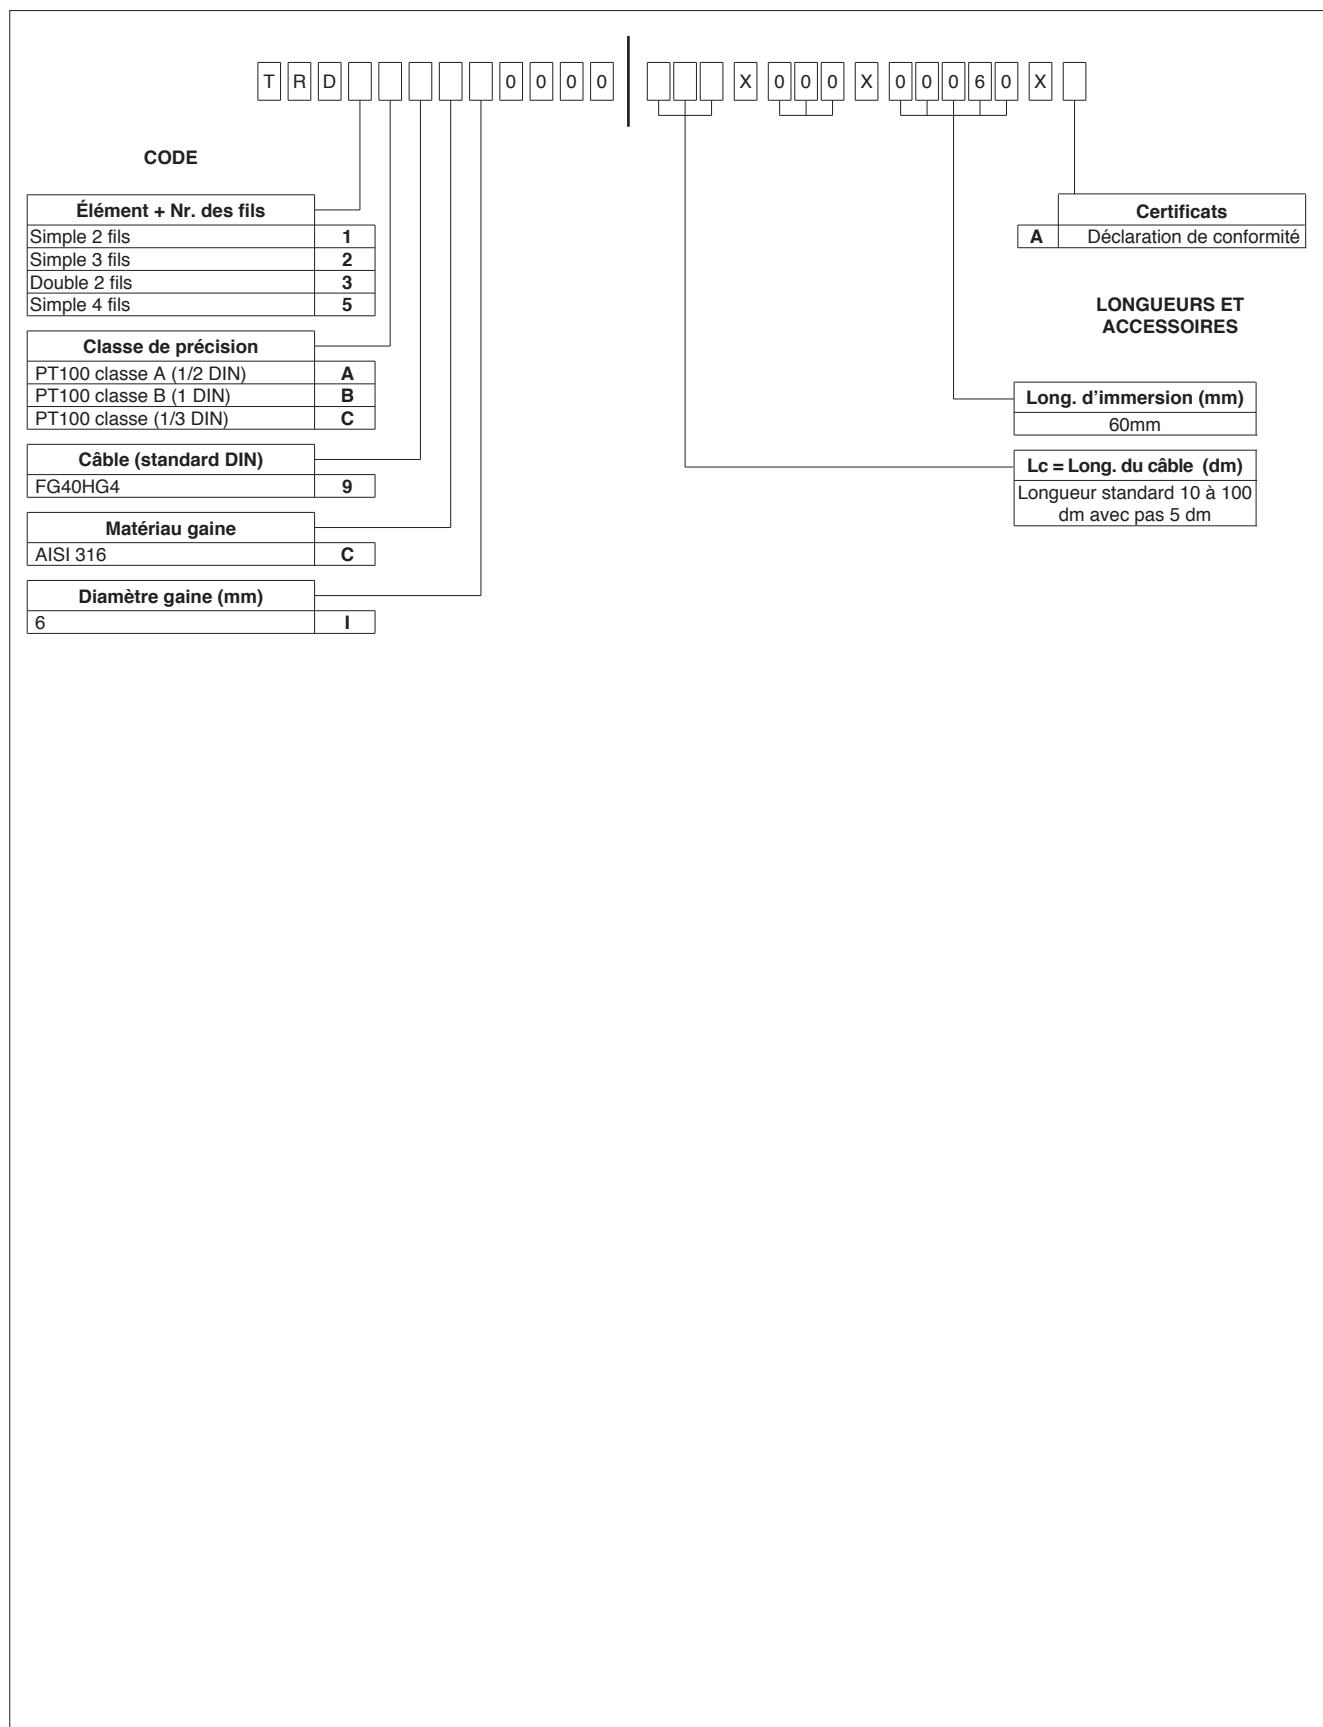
T R D [ ] [ ] [ ] [ ] [ ] 0 0 0 0 | [ ] [ ] [ ] X 0 0 0 X 0 0 0 6 0 X [ ]

CODE

| Élément + Nr. des fils | |
|---|---|
| Simple 2 fils | 1 |
| Simple 3 fils | 2 |
| Double 2 fils | 3 |
| Simple 4 fils | 5 |

| Classe de précision | |
|---|---|
| PT100 classe A (1/2 DIN) | A |
| PT100 classe B (1 DIN) | B |
| PT100 classe (1/3 DIN) | C |

| Câble (standard DIN) | |
|---|---|
| FG40HG4 | 9 |

| Matériau gaine | |
|---|---|
| AISI 316 | C |

| Diamètre gaine (mm) | |
|---|---|
| 6 | I |

| | Certificats |
|---|---|
| A | Déclaration de conformité |

LONGUEURS ET ACCESSOIRES

| Long. d'immersion (mm) |
|---|
| 60mm |

| Lc = Long. du câble (dm) |
|---|
| Longueur standard 10 à 100 dm avec pas 5 dm |